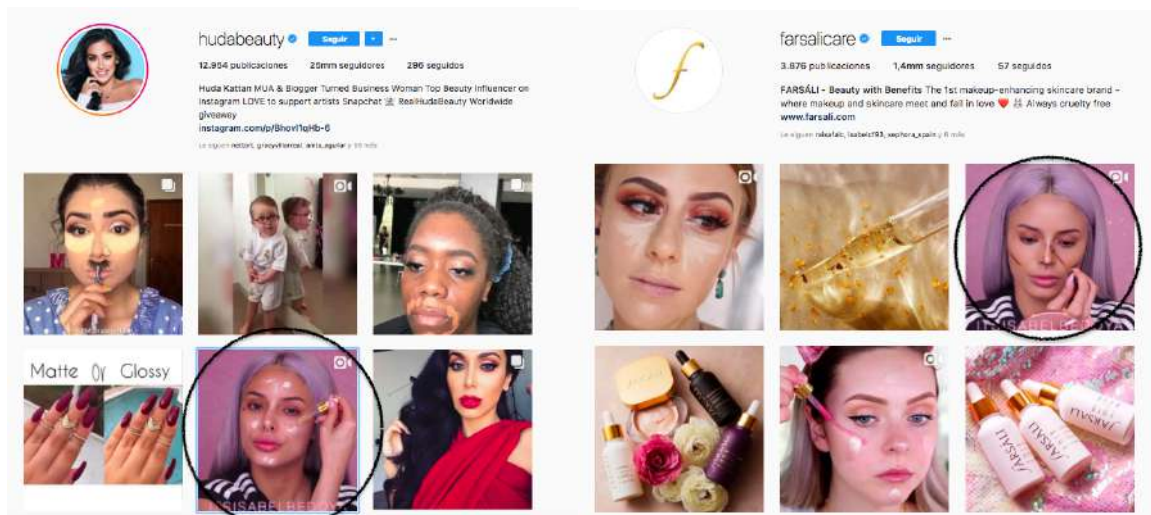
hudabeauty Seguir ···

12.954 publicaciones 26mm seguidores 296 seguidos

Huda Kattan MUA & Blogger Turned Business Woman Top Beauty Influencer on Instagram LOVE to support artists Snapchat 👻 RealHudaBeauty Worldwide giveaway
instagram.com/p/BhovI1qHb-6

Le siguen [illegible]

Matte Or Glossy

@ISABELREDOYA

farsalicare Seguir ···

3.876 publicaciones 1,4mm seguidores 57 seguidos

FARSÁLI - Beauty with Benefits The 1st makeup-enhancing skincare brand - where makeup and skincare meet and fall in love ❤️ Always cruelty free
www.farsali.com

Le siguen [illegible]

@ISABELREDOYA

FARSALI

FARSALI

FARSALI